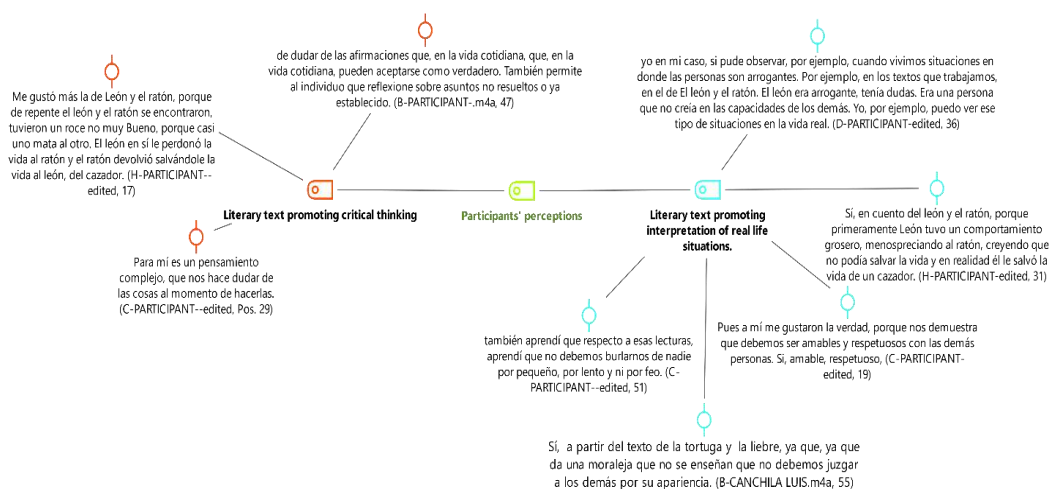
Me gustó más la de León y el ratón, porque de repente el león y el ratón se encontraron, tuvieron un roce no muy Bueno, porque casi uno mata al otro. El león en sí le perdonó la vida al ratón y el ratón devolvió salvándole la vida al león, del cazador. (H-PARTICIPANT--edited, 17)

de dudar de las afirmaciones que, en la vida cotidiana, que, en la vida cotidiana, pueden aceptarse como verdadero. También permite al individuo que reflexione sobre asuntos no resueltos o ya establecido. (B-PARTICIPANT-.m4a, 47)

Literary text promoting critical thinking

Para mí es un pensamiento complejo, que nos hace dudar de las cosas al momento de hacerlas. (C-PARTICIPANT--edited, Pos. 29)

Participants' perceptions

yo en mi caso, si pude observar, por ejemplo, cuando vivimos situaciones en donde las personas son arrogantes. Por ejemplo, en los textos que trabajamos, en el de El león y el ratón. El león era arrogante, tenía dudas. Era una persona que no creía en las capacidades de los demás. Yo, por ejemplo, puedo ver ese tipo de situaciones en la vida real. (D-PARTICIPANT-edited, 36)

Literary text promoting interpretation of real life situations.

Sí, en cuento del león y el ratón, porque primeramente León tuvo un comportamiento grosero, menospreciando al ratón, creyendo que no podía salvar la vida y en realidad él le salvó la vida de un cazador. (H-PARTICIPANT-edited, 31)

también aprendí que respecto a esas lecturas, aprendí que no debemos burlarnos de nadie por pequeño, por lento y ni por feo. (C-PARTICIPANT--edited, 51)

Pues a mí me gustaron la verdad, porque nos demuestra que debemos ser amables y respetuosos con las demás personas. Si, amable, respetuoso, (C-PARTICIPANT-edited, 19)

Sí, a partir del texto de la tortuga y la liebre, ya que, ya que da una moraleja que no se enseñan que no debemos juzgar a los demás por su apariencia. (B-CANCHILA LUIS.m4a, 55)